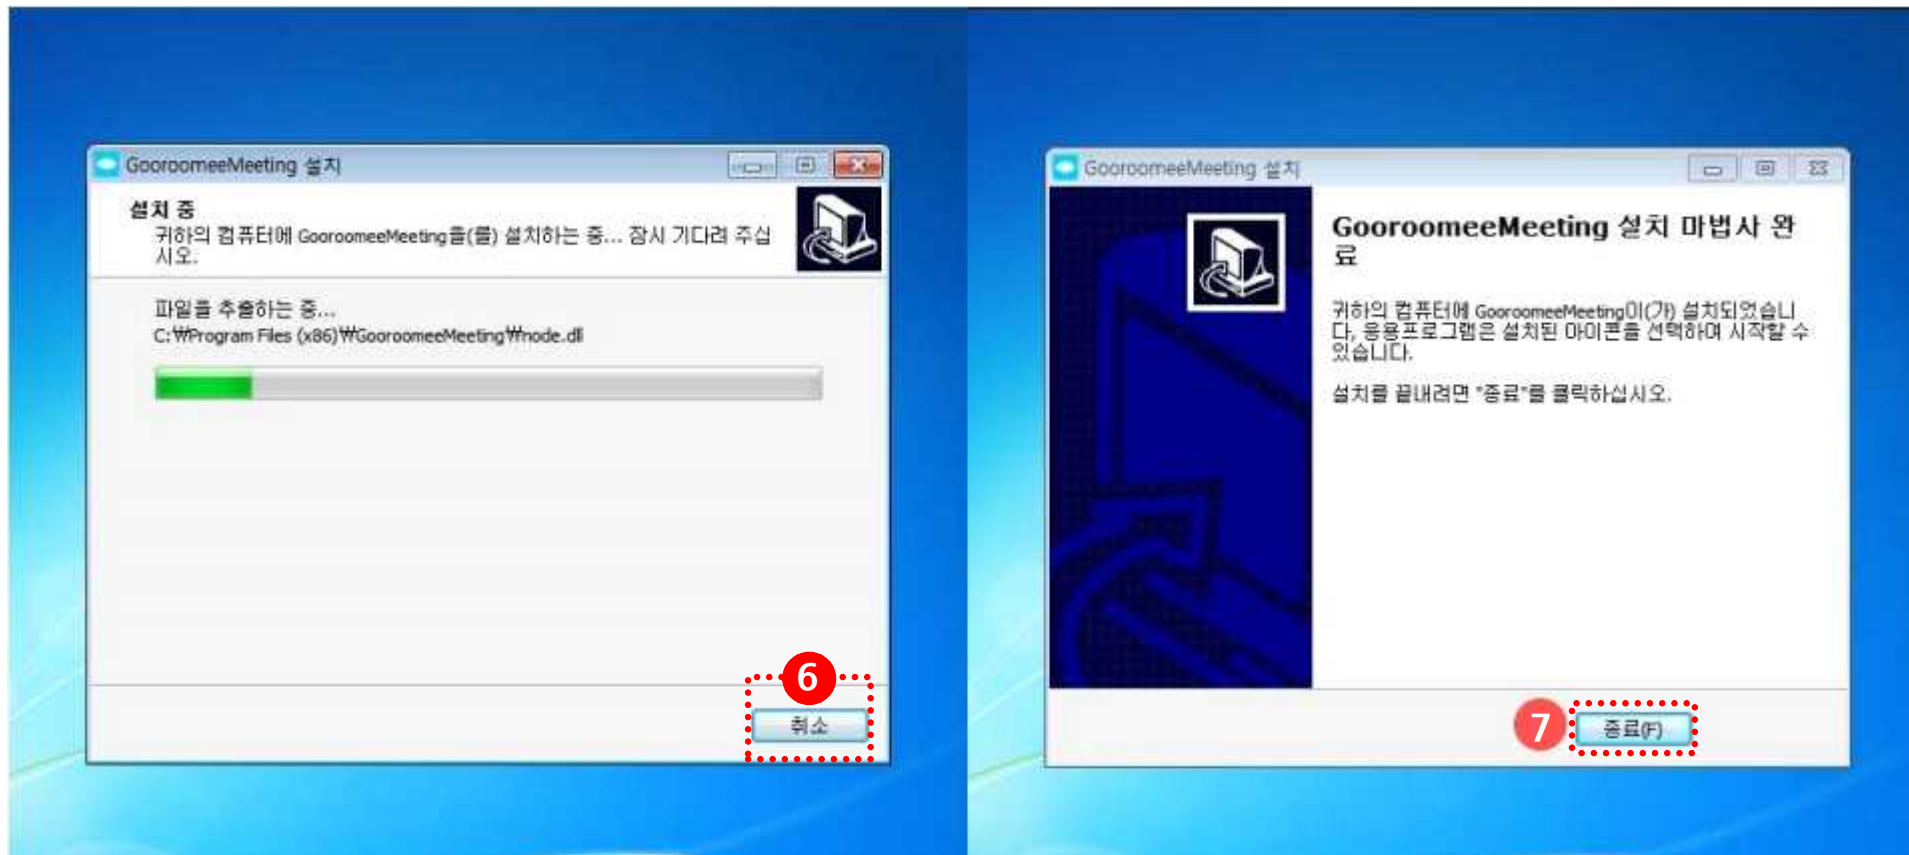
GooroomeeMeeting 설치

설치 중
귀하의 컴퓨터에 GooroomeeMeeting을(를) 설치하는 중... 잠시 기다려 주십시오.

파일을 추출하는 중...
C:₩Program Files (x86)₩GooroomeeMeeting₩node.dll

6

취소

GooroomeeMeeting 설치

GooroomeeMeeting 설치 마법사 완료

귀하의 컴퓨터에 GooroomeeMeeting이(가) 설치되었습니다. 응용프로그램은 설치된 아이콘을 선택하여 시작할 수 있습니다.

설치를 끝내려면 "종료"를 클릭하십시오.

7

종료(F)